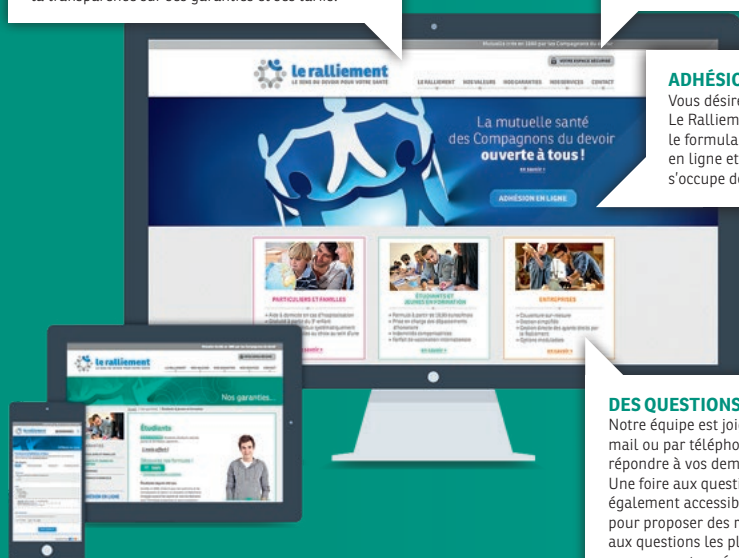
la transparence sur ses garanties et ses tarifs.

le ralliement
LE SENS DU DEVOIR POUR VOTRE SANTÉ

LE RALLIEMENT NOS VALEURS NOS GARANTIES NOS SERVICES CONTACT

VOTRE ESPACE SÉCURISÉ

La mutuelle santé
des Compagnons du devoir
ouverte à tous !

EN SAVOIR +

ADHÉSION EN LIGNE

PARTICULIERS ET FAMILLES

ÉTUDIANTS ET JEUNES EN FORMATION

ENTREPRISES

EN SAVOIR +

EN SAVOIR +

EN SAVOIR +

le ralliement

Nos garanties...

Étudiants

le ralliement

ADHÉSION EN LIGNE

ADHÉSIO
Vous désire
Le Ralliem
le formula
en ligne et
s'occupe de

DES QUESTIONS
Notre équipe est joi
mail ou par télépho
répondre à vos dem
Une foire aux questi
également accessib
pour proposer des r
aux questions les pl